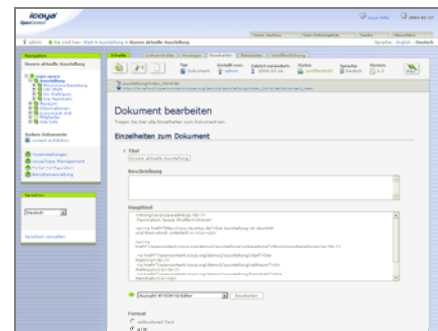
icoya
OpenContent

Dokument bearbeiten

Tragen Sie hier alle Einzelheiten zum Dokument ein.

Einzelheiten zum Dokument

Titel

Beschreibung

Haupttext

Auswahl WYSIWYG Editor

Bearbeiten

Format

Deutsch

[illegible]